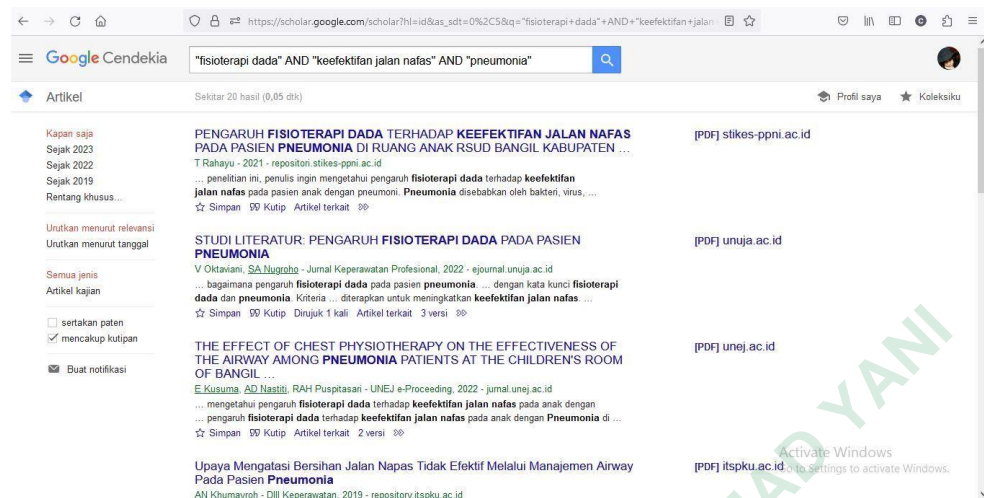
https://scholar.google.com/scholar?hl=id&as_sdt=0%2C5&q="fisioterapi+dada"+AND+"keefektifan+jalan

Google Cendekia "fisioterapi dada" AND "keefektifan jalan nafas" AND "pneumonia"

Artikel

Sekitar 20 hasil (0,05 dtk)

Profil saya Koleksiku

Kapan saja
Sejak 2023
Sejak 2022
Sejak 2019
Rentang khusus...

Urutkan menurut relevansi
Urutkan menurut tanggal

Semua jenis
Artikel kajian

sertakan paten
mencakup kutipan

Buat notifikasi

PENGARUH FISIOTERAPI DADA TERHADAP KEEFEKTIFAN JALAN NAFAS PADA PASIEN PNEUMONIA DI RUANG ANAK RSUD BANGIL KABUPATEN ...
T Rahayu - 2021 - repositori.stikes-ppni.ac.id
... penelitian ini, penulis ingin mengetahui pengaruh fisioterapi dada terhadap keefektifan jalan nafas pada pasien anak dengan pneumoni. Pneumonia disebabkan oleh bakteri, virus, ...
Simpan Kutip Artikel terkait

[PDF] stikes-ppni.ac.id

STUDI LITERATUR: PENGARUH FISIOTERAPI DADA PADA PASIEN PNEUMONIA
V Oktaviani, SA Nugroho - Jurnal Keperawatan Profesional, 2022 - ejournal.unuja.ac.id
... bagaimana pengaruh fisioterapi dada pada pasien pneumonia. ... dengan kata kunci fisioterapi dada dan pneumonia. Kriteria ... diterapkan untuk meningkatkan keefektifan jalan nafas. ...
Simpan Kutip Dirujuk 1 kali Artikel terkait 3 versi

[PDF] unuja.ac.id

THE EFFECT OF CHEST PHYSIOTHERAPY ON THE EFFECTIVENESS OF THE AIRWAY AMONG PNEUMONIA PATIENTS AT THE CHILDREN'S ROOM OF BANGIL ...
E Kusuma, AD Nastiti, RAH Puspitasari - UNEJ e-Proceeding, 2022 - jurnal.unej.ac.id
... mengetahui pengaruh fisioterapi dada terhadap keefektifan jalan nafas pada anak dengan ... pengaruh fisioterapi dada terhadap keefektifan jalan nafas pada anak dengan Pneumonia di ...
Simpan Kutip Artikel terkait 2 versi

[PDF] unej.ac.id

Upaya Mengatasi Bersihan Jalan Napas Tidak Efektif Melalui Manajemen Airway Pada Pasien Pneumonia
AN Khumayroh - DIII Keperawatan, 2019 - repository.itspku.ac.id

[PDF] itspku.ac.id

Activate Windows
Go to Settings to activate Windows.